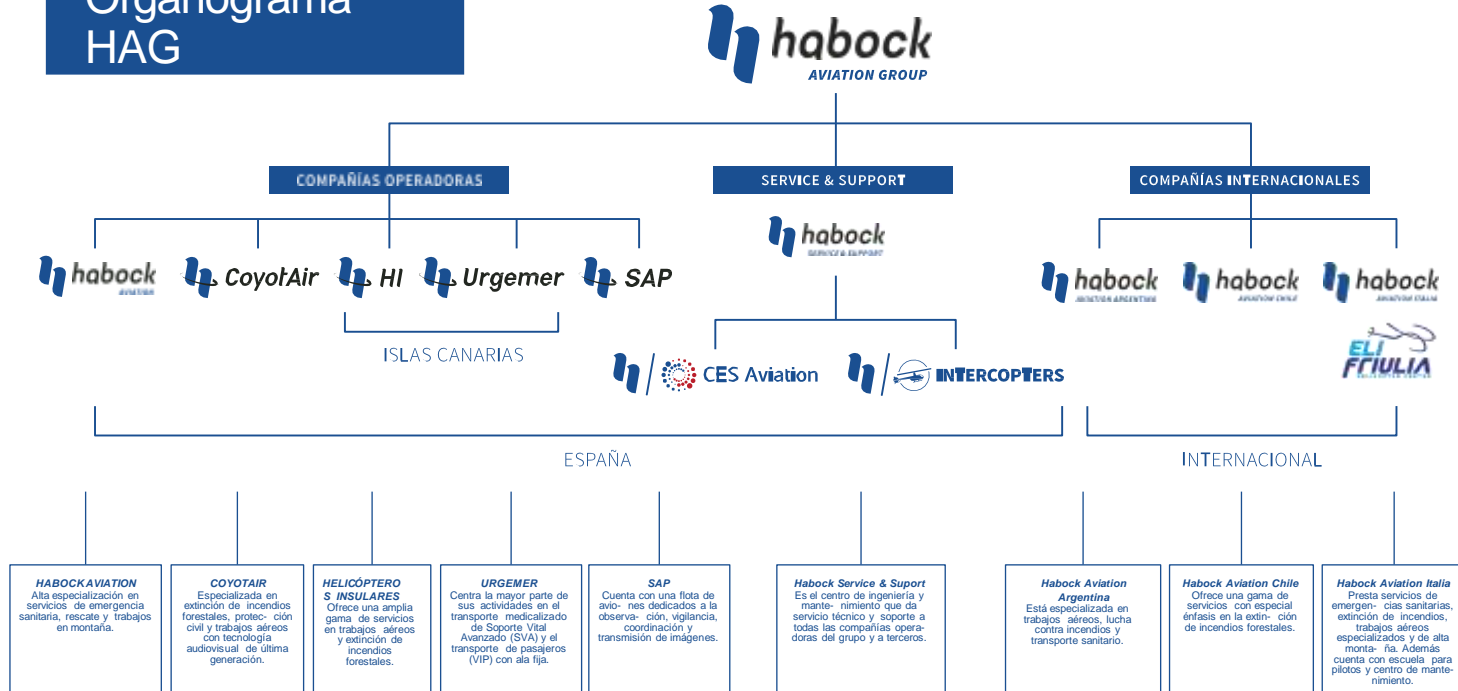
Organograma HAG

habock AVIATION GROUP

COMPAÑÍAS OPERADORAS

SERVICE & SUPPORT

COMPAÑÍAS INTERNACIONALES

habock AVIATION

CoyotAir

HI

Urgemer

SAP

ISLAS CANARIAS

habock SERVICE & SUPPORT

CES Aviation

INTERCOPTERS

habock AVIATION ARGENTINA

habock AVIATION CHILE

habock AVIATION ITALIA

ELI FRIULIA

ESPAÑA

INTERNACIONAL

HABOCKAVIATION
Alta especialización en servicios de emergencia sanitaria, rescate y trabajos en montaña.

COYOTAIR
Especializada en extinción de incendios forestales, protección civil y trabajos aéreos con tecnología audiovisual de última generación.

HELICÓPTEROS INSULARES
Ofrece una amplia gama de servicios en trabajos aéreos y extinción de incendios forestales.

URGEMER
Centra la mayor parte de sus actividades en el transporte medicalizado de Soporte Vital Avanzado (SVA) y el transporte de pasajeros (VIP) con ala fija.

SAP
Cuenta con una flota de aviones dedicados a la observación, vigilancia, coordinación y transmisión de imágenes.

Habock Service & Suport
Es el centro de ingeniería y mantenimiento que da servicio técnico y soporte a todas las compañías operadoras del grupo y a terceros.

Habock Aviation Argentina
Está especializada en trabajos aéreos, lucha contra incendios y transporte sanitario.

Habock Aviation Chile
Ofrece una gama de servicios con especial énfasis en la extinción de incendios forestales.

Habock Aviation Italia
Presta servicios de emergencias sanitarias, extinción de incendios, trabajos aéreos especializados y de alta montaña. Además cuenta con escuela para pilotos y centro de mantenimiento.